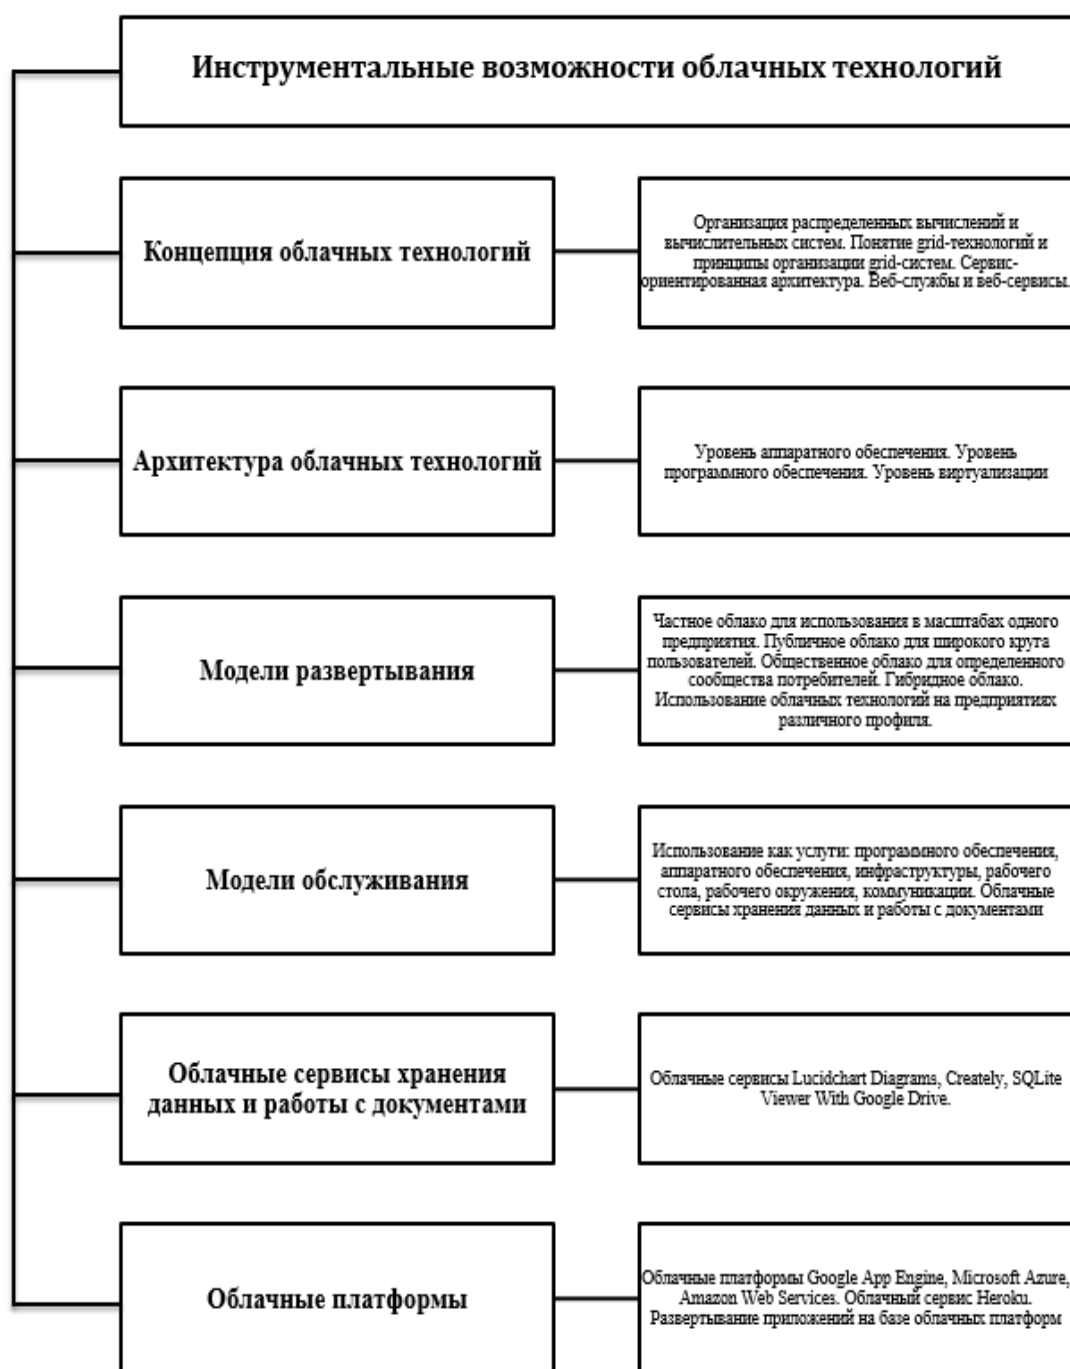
Инструментальные возможности облачных технологий

Концепция облачных технологий

Организация распределенных вычислений и вычислительных систем. Понятие grid-технологий и принципы организации grid-систем. Сервис-ориентированная архитектура. Веб-службы и веб-сервисы.

Архитектура облачных технологий

Уровень аппаратного обеспечения. Уровень программного обеспечения. Уровень виртуализации

Модели развертывания

Частное облако для использования в масштабах одного предприятия. Публичное облако для широкого круга пользователей. Общественное облако для определенного сообщества потребителей. Гибридное облако. Использование облачных технологий на предприятиях различного профиля.

Модели обслуживания

Использование как услуги: программного обеспечения, аппаратного обеспечения, инфраструктуры, рабочего стола, рабочего окружения, коммуникации. Облачные сервисы хранения данных и работы с документами

Облачные сервисы хранения данных и работы с документами

Облачные сервисы Lucidchart Diagrams, Creately, SQLite Viewer With Google Drive.

Облачные платформы

Облачные платформы Google App Engine, Microsoft Azure, Amazon Web Services. Облачный сервис Heroku. Развертывание приложений на базе облачных платформ